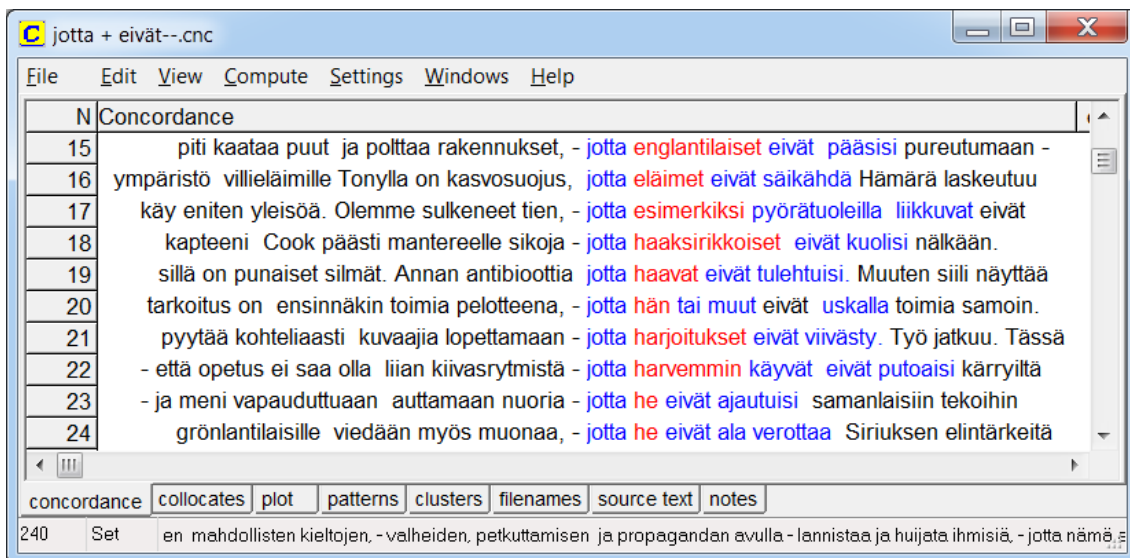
C jotta + eivät--.cnc

File Edit View Compute Settings Windows Help

| N | Concordance |
|---|---|
| 15 | piti kaataa puut ja polttaa rakennukset, - jotta englantilaiset eivät pääsisi pureutumaan - |
| 16 | ympäristö villieläimille Tonylla on kasvosuojus, jotta eläimet eivät säikähdä Hämärä laskeutuu |
| 17 | käy eniten yleisöä. Olemme sulkeneet tien, - jotta esimerkiksi pyörätuoleilla liikkuvat eivät |
| 18 | kapteeni Cook päästi mantereelle sikoja - jotta haaksirikkoiset eivät kuolisi nälkään. |
| 19 | sillä on punaiset silmät. Annan antibioottia jotta haavat eivät tulehtuisi. Muuten siili näyttää |
| 20 | tarkoitus on ensinnäkin toimia pelotteena, - jotta hän tai muut eivät uskalla toimia samoin. |
| 21 | pyytää kohteliaasti kuvaajia lopettamaan - jotta harjoitukset eivät viivästy. Työ jatkuu. Tässä |
| 22 | - että opetus ei saa olla liian kiivasrytmistä - jotta harvemmin käyvät eivät putoaisi kärryiltä |
| 23 | - ja meni vapauduttuaan auttamaan nuoria - jotta he eivät ajautuisi samanlaisiin tekoihin |
| 24 | grönlantilaisille viedään myös muonaa, - jotta he eivät ala verottaa Siriuksen elintärkeitä |

concordance collocates plot patterns clusters filenames source text notes

240 Set en mahdollisten kieltojen, - valheiden, petkuttamisen ja propagandan avulla - lannistaa ja huijata ihmisiä, - jotta nämä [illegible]